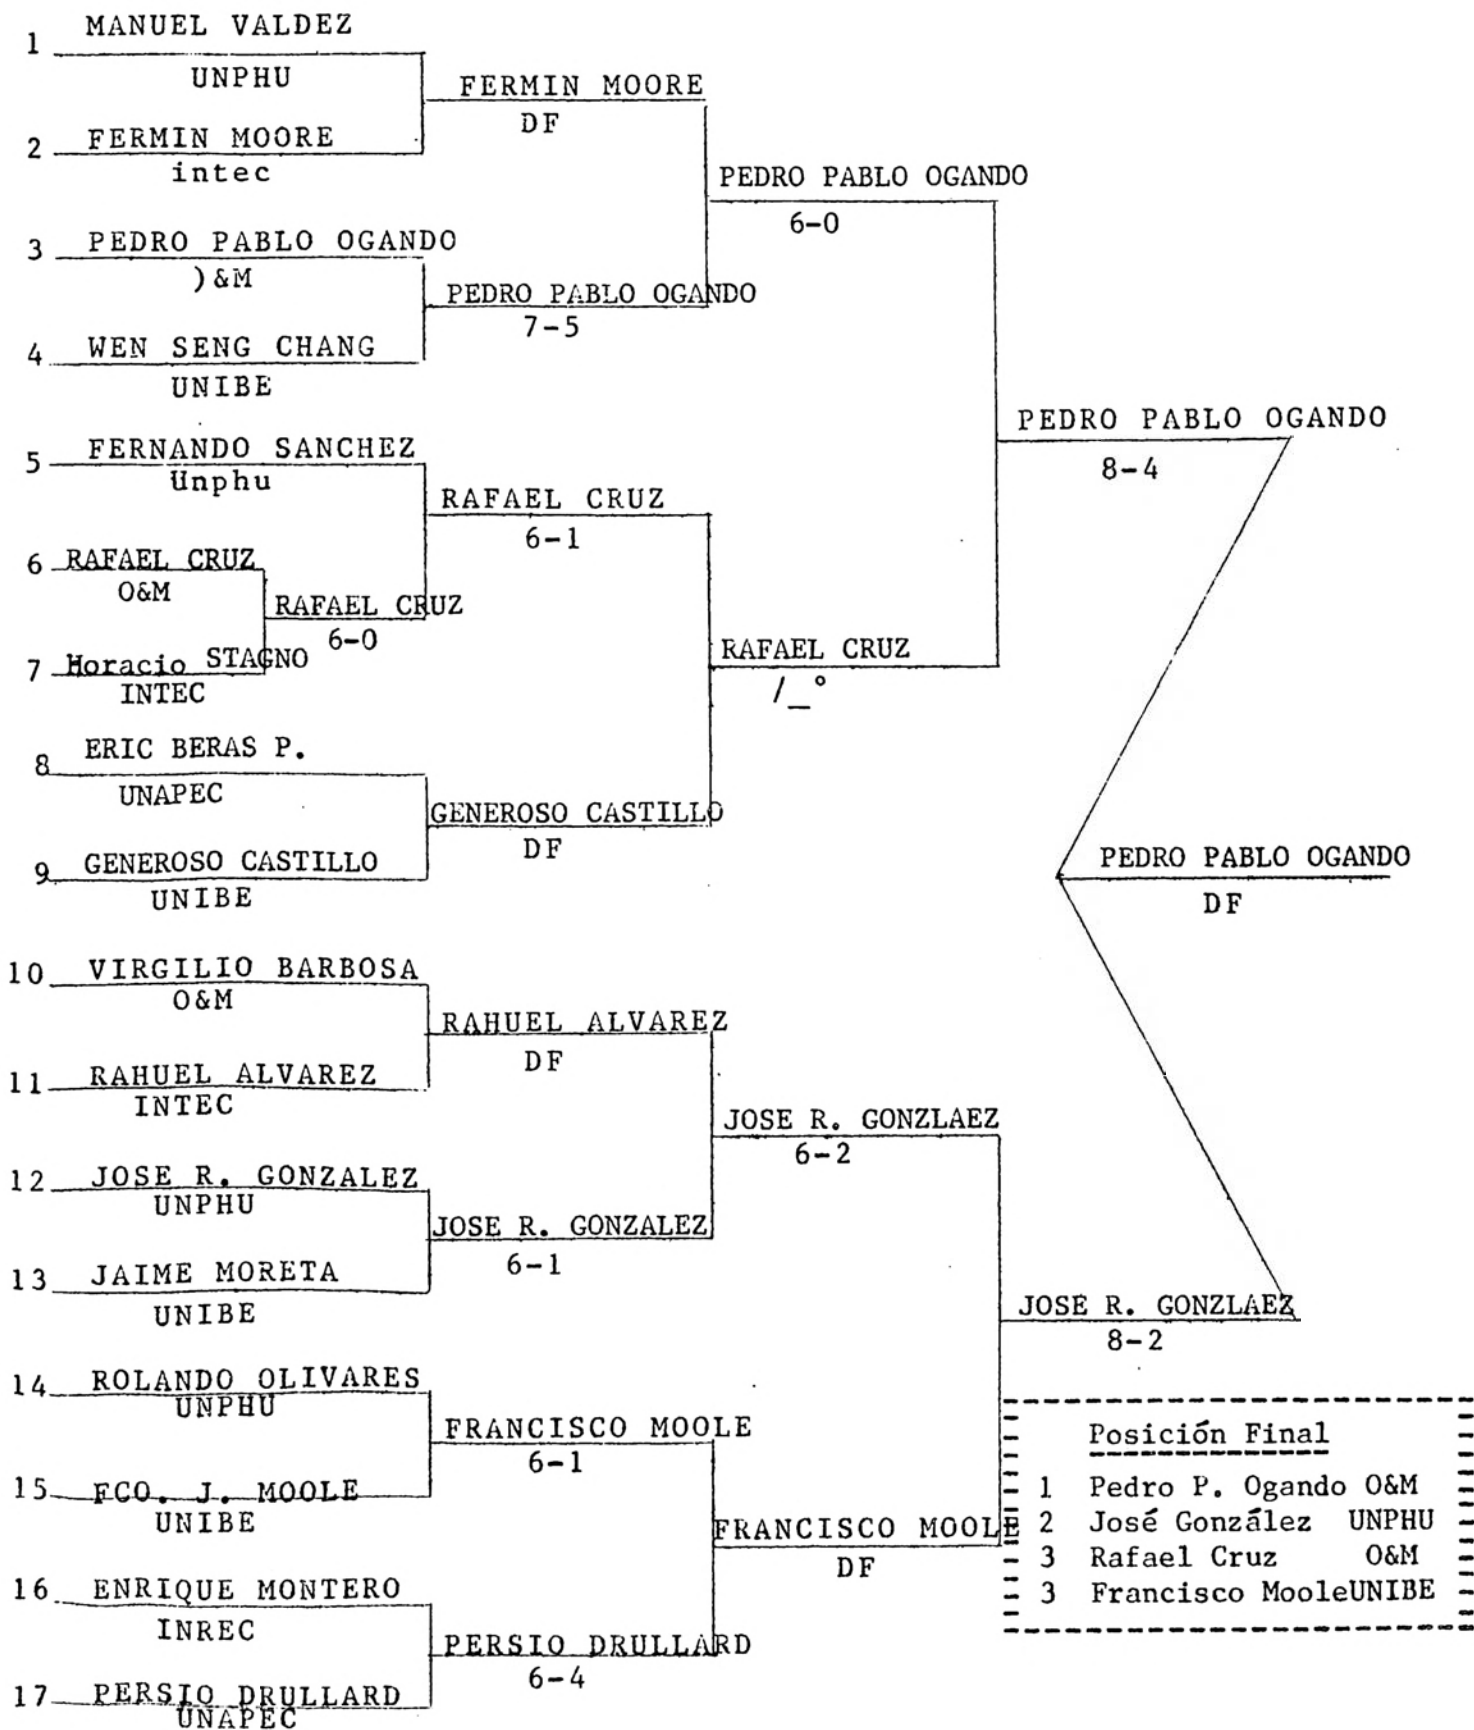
1 MANUEL VALDEZ
UNPHU

2 FERMIN MOORE
intec

3 PEDRO PABLO OGANDO
)&M

4 WEN SENG CHANG
UNIBE

5 FERNANDO SANCHEZ
Unphu

6 RAFAEL CRUZ
O&M

7 Horacio STAGNO
INTEC

8 ERIC BERAS P.
UNAPEC

9 GENEROSO CASTILLO
UNIBE

10 VIRGILIO BARBOSA
O&M

11 RAHUEL ALVAREZ
INTEC

12 JOSE R. GONZALEZ
UNPHU

13 JAIME MORETA
UNIBE

14 ROLANDO OLIVARES
UNPHU

15 FCO. J. MOOLE
UNIBE

16 ENRIQUE MONTERO
INREC

17 PERSIO DRULLARD
UNAPEC

FERMIN MOORE
DF

PEDRO PABLO OGANDO
7-5

RAFAEL CRUZ
6-0

RAFAEL CRUZ
6-1

GENEROSO CASTILLO
DF

RAHUEL ALVAREZ
DF

JOSE R. GONZALEZ
6-1

FRANCISCO MOOLE
6-1

PERSIO DRULLARD
6-4

PEDRO PABLO OGANDO
6-0

RAFAEL CRUZ
/_°

JOSE R. GONZLAEZ
6-2

FRANCISCO MOOLE
DF

PEDRO PABLO OGANDO
8-4

JOSE R. GONZLAEZ
8-2

PEDRO PABLO OGANDO
DF

Posición Final
1 Pedro P. Ogando O&M
2 José González UNPHU
3 Rafael Cruz O&M
3 Francisco MooleUNIBE